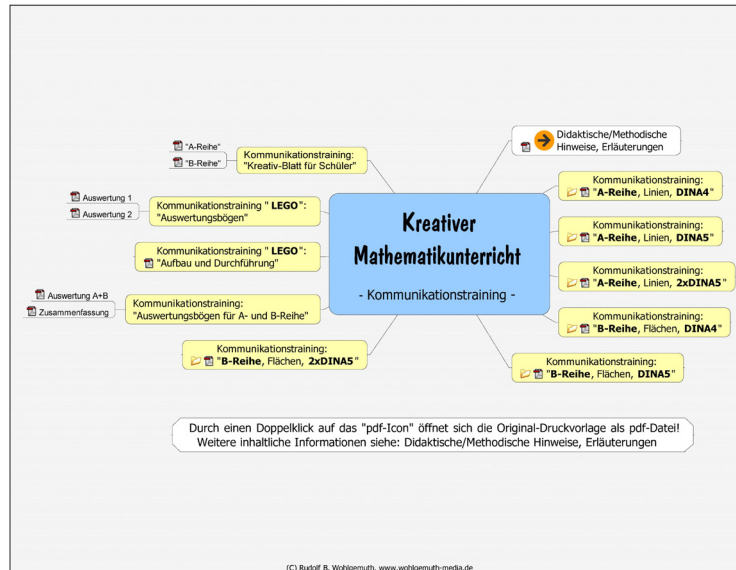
Kreativer Mathematikunterricht

- Kommunikationstraining -

"A-Reihe"
"B-Reihe"
Kommunikationstraining: "Kreativ-Blatt für Schüler"

Auswertung 1
Auswertung 2
Kommunikationstraining " LEGO": "Auswertungsbögen"

Kommunikationstraining " LEGO": "Aufbau und Durchführung"

Auswertung A+B
Zusammenfassung
Kommunikationstraining: "Auswertungsbögen für A- und B-Reihe"

Kommunikationstraining: "B-Reihe, Flächen, 2xDINA5"

Didaktische/Methodische Hinweise, Erläuterungen

Kommunikationstraining: "A-Reihe, Linien, DINA4"

Kommunikationstraining: "A-Reihe, Linien, DINA5"

Kommunikationstraining: "A-Reihe, Linien, 2xDINA5"

Kommunikationstraining: "B-Reihe, Flächen, DINA4"

Kommunikationstraining: "B-Reihe, Flächen, DINA5"

Durch einen Doppelklick auf das "pdf-Icon" öffnet sich die Original-Druckvorlage als pdf-Datei! Weitere inhaltliche Informationen siehe: Didaktische/Methodische Hinweise, Erläuterungen

(C) Rudolf B. Wohlgemuth, www.wohlgemuth-media.de